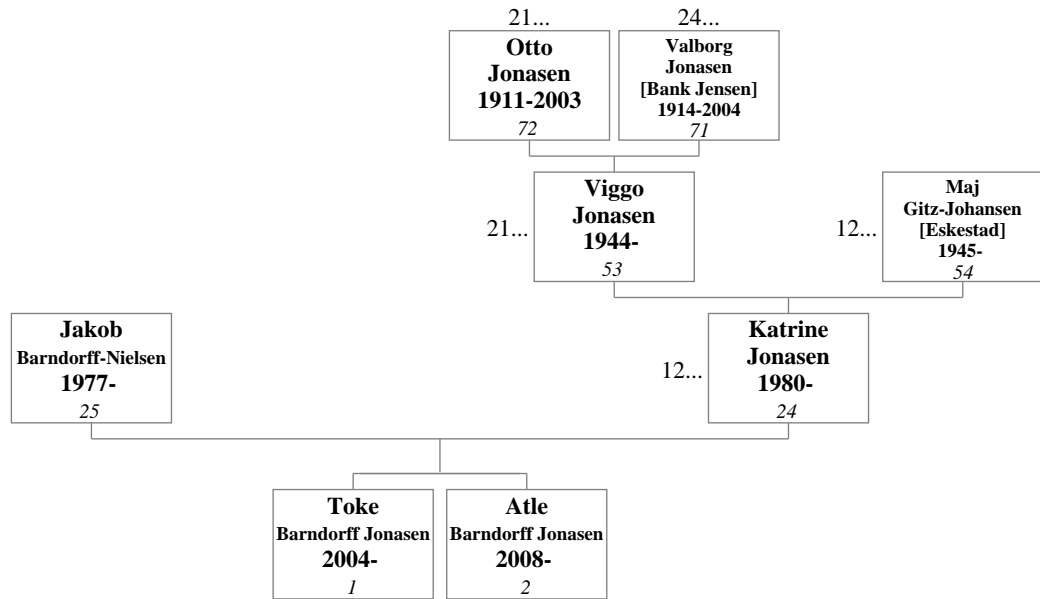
21...
Otto
Jonasen
1911-2003
72

24...
Valborg
Jonasen
[Bank Jensen]
1914-2004
71

21...
Viggo
Jonasen
1944-
53

12...
Maj
Gitz-Johansen
[Eskestad]
1945-
54

Jakob
Barndorff-Nielsen
1977-
25

12...
Katrine
Jonasen
1980-
24

Toke
Barndorff Jonasen
2004-
1

Atle
Barndorff Jonasen
2008-
2